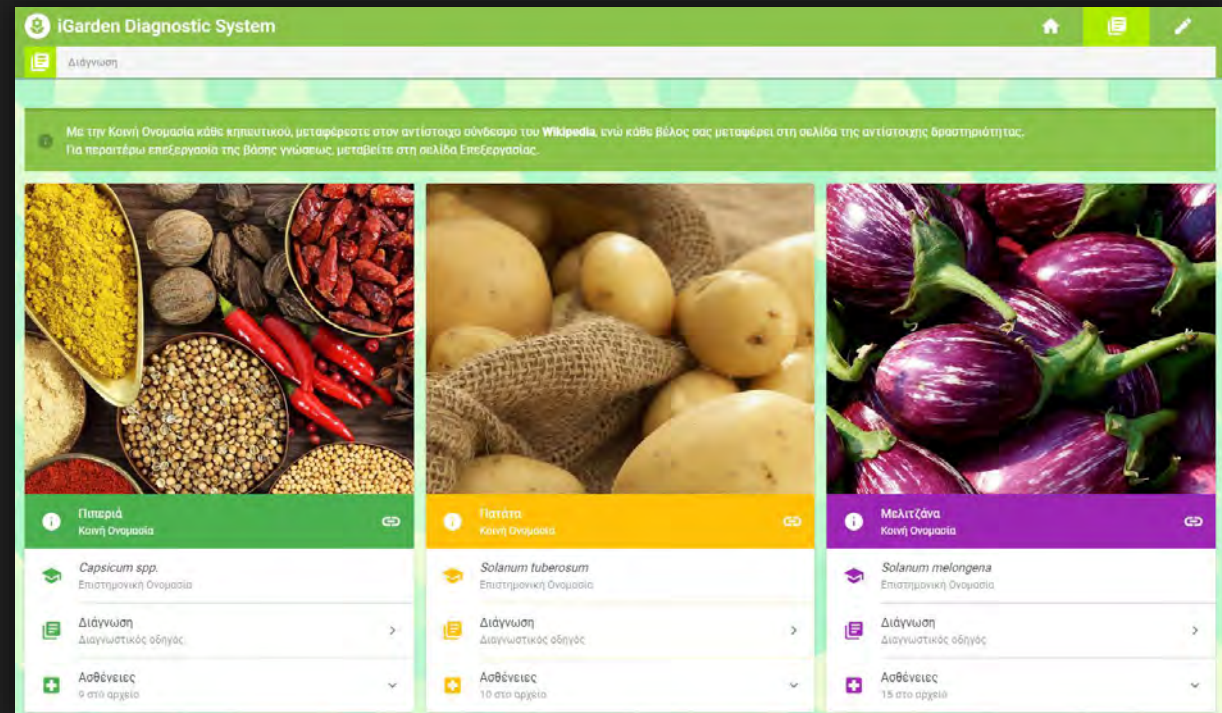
iGarden Diagnostic System

Διάγνωση

Με την Κοινή Ονομασία κάθε κηπευτικού, μεταφέρεστε στον αντίστοιχο σύνδεσμο του **Wikipedia**, ενώ κάθε βέλος σας μεταφέρει στη σελίδα της αντίστοιχης δραστηριότητας.
Για περαιτέρω επεξεργασία της βάσης γνώσεως, μεταβείτε στη σελίδα Επεξεργασίας.

Πιπεριά
Κοινή Ονομασία

Capsicum spp.
Επιστημονική Ονομασία

Διάγνωση
Διαγνωστικός οδηγός

Ασθένειες
9 στο αρχείο

Πατάτα
Κοινή Ονομασία

Solanum tuberosum
Επιστημονική Ονομασία

Διάγνωση
Διαγνωστικός οδηγός

Ασθένειες
10 στο αρχείο

Μελιτζάνα
Κοινή Ονομασία

Solanum melongena
Επιστημονική Ονομασία

Διάγνωση
Διαγνωστικός οδηγός

Ασθένειες
15 στο αρχείο